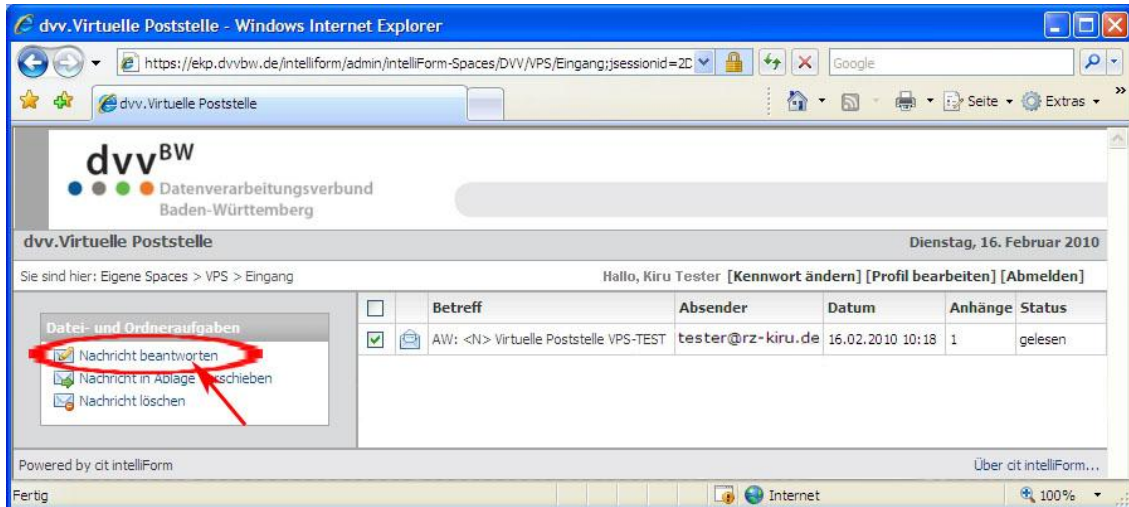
dvv.Virtuelle Poststelle - Windows Internet Explorer

https://ekp.dvvbw.de/intelliform/admin/intelliForm-Spaces/DVV/VPS/Eingang;jsessionid=2C

Google

dvv.Virtuelle Poststelle

Seite ▾ Extras ▾

dvv$^{BW}$
Datenverarbeitungsverbund Baden-Württemberg

dvv.Virtuelle Poststelle

Dienstag, 16. Februar 2010

Sie sind hier: Eigene Spaces > VPS > Eingang

Hallo, Kiru Tester [Kennwort ändern] [Profil bearbeiten] [Abmelden]

Datei- und Ordneraufgaben
Nachricht beantworten
Nachricht in Ablage verschieben
Nachricht löschen

| | | Betreff | Absender | Datum | Anhänge | Status |
|---|---|---|---|---|---|---|
| ☑ | | AW: <N> Virtuelle Poststelle VPS-TEST | tester@rz-kiru.de | 16.02.2010 10:18 | 1 | gelesen |

Powered by cit intelliForm

Über cit intelliForm...

Fertig

Internet

100%